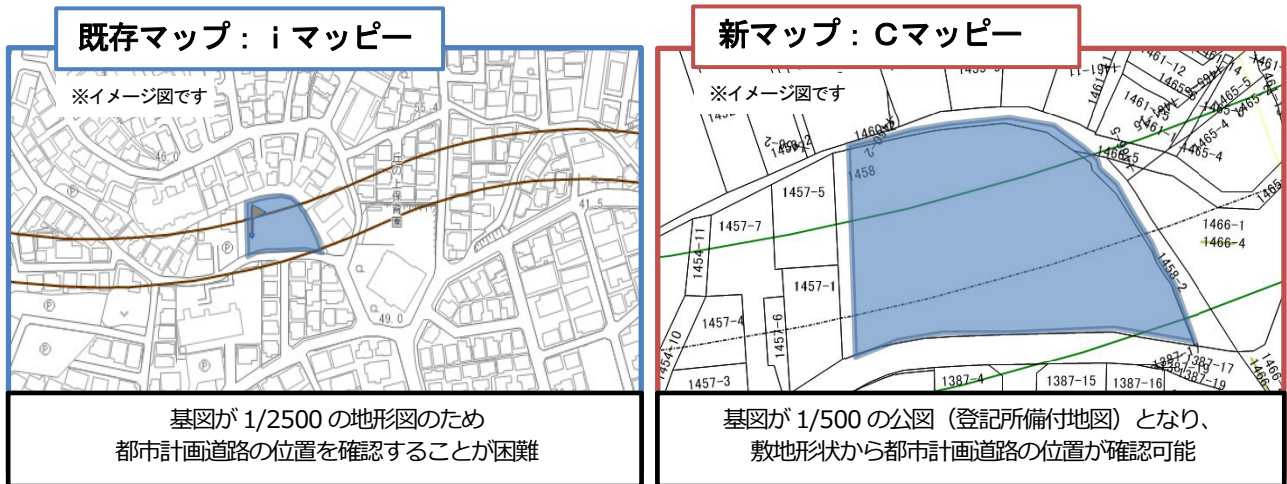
既存マップ：ｉマッピー

※イメージ図です

46.0

55.4

41.5

49.0

基図が 1/2500 の地形図のため
都市計画道路の位置を確認することが困難

新マップ：Ｃマッピー

※イメージ図です

1461-12

1460-1

1458

1466-5

1457-5

1457-7

1454-11

1457-1

1457-4

1457-6

1457-3

1387-4

1387-15

1387-16

1387-17

1387-19

1466-1

1466-4

1465-4

1458-2

基図が 1/500 の公図（登記所備付地図）となり、
敷地形状から都市計画道路の位置が確認可能